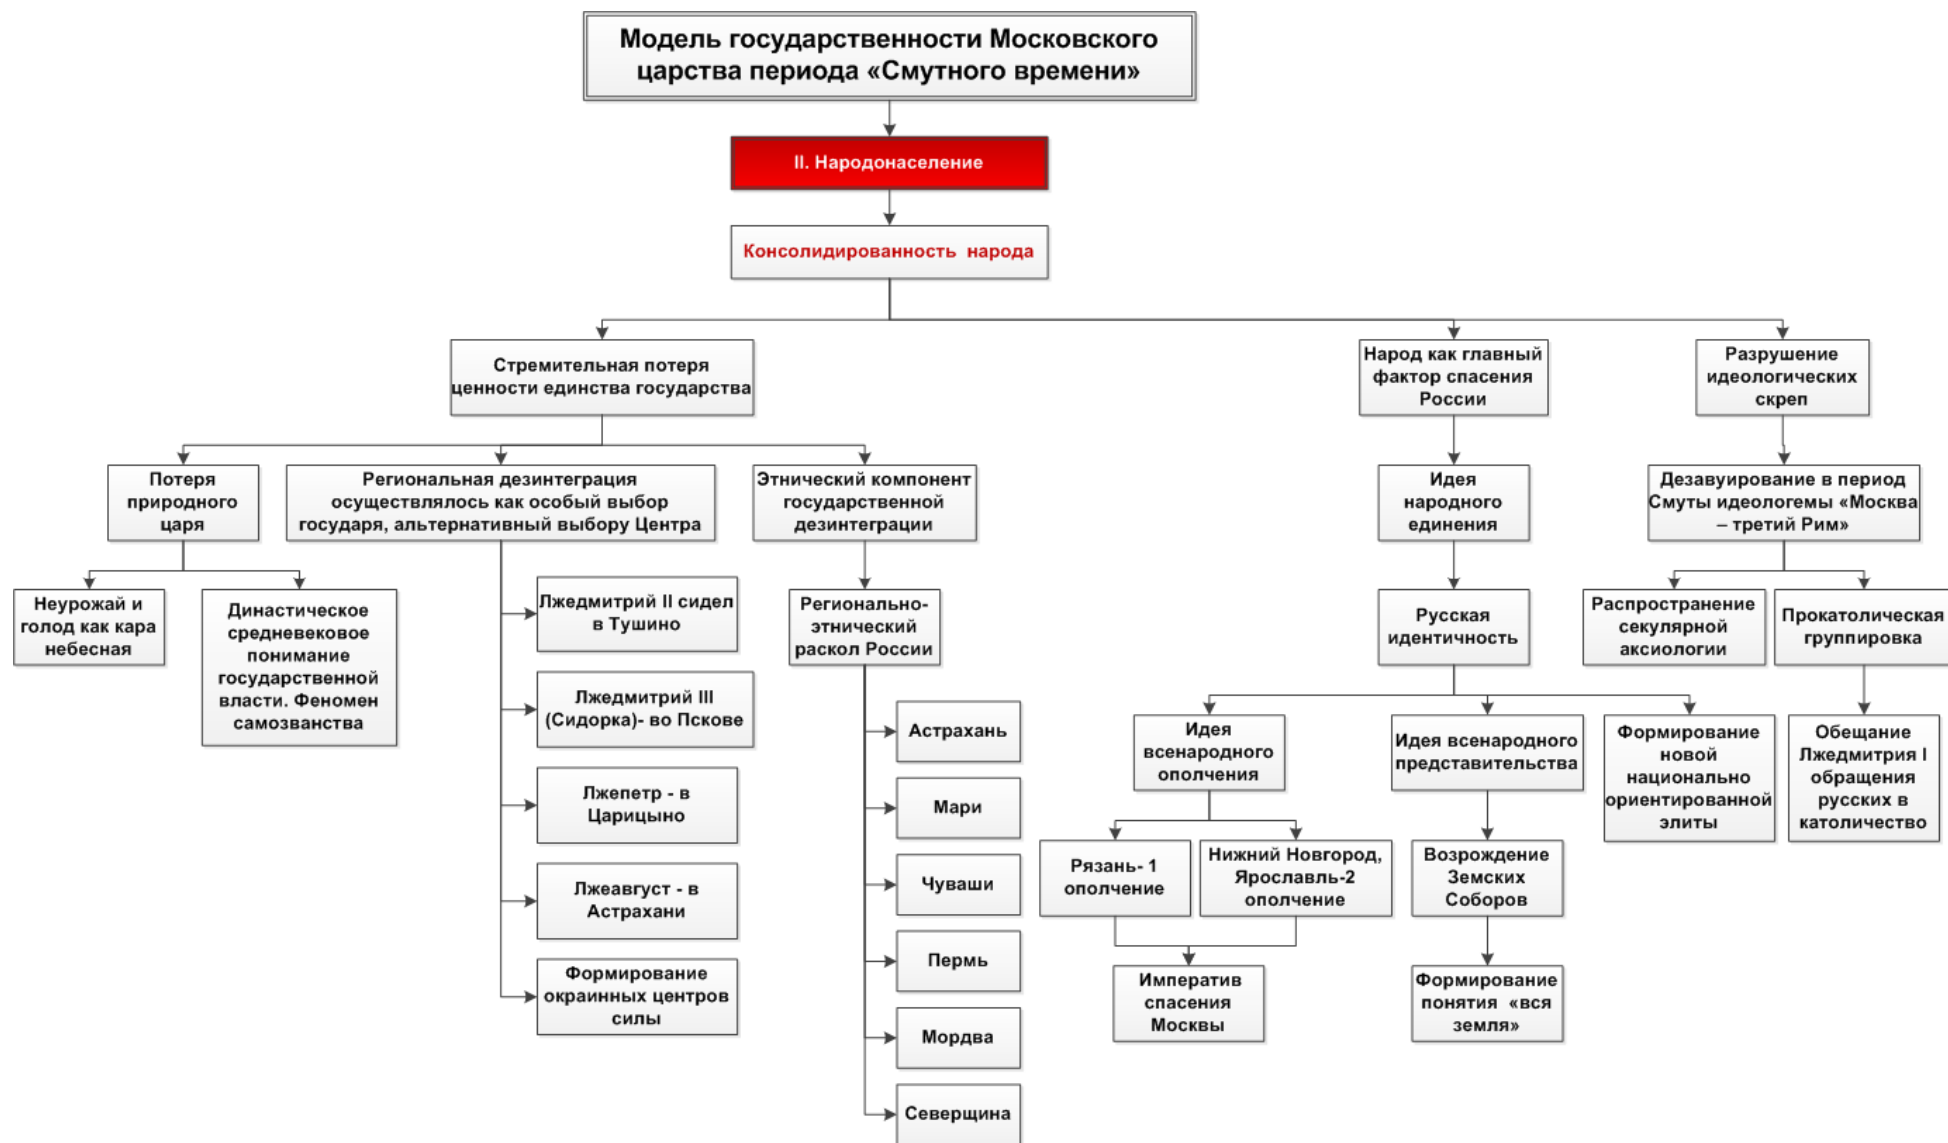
Модель государственности Московского царства периода «Смутного времени»

II. Народонаселение

Консолидированность народа

Стремительная потеря ценности единства государства

Народ как главный фактор спасения России

Разрушение идеологических скреп

Потеря природного царя

Региональная дезинтеграция осуществлялось как особый выбор государя, альтернативный выбору Центра

Этнический компонент государственной дезинтеграции

Идея народного единения

Дезавуирование в период Смуты идеологемы «Москва – третий Рим»

Неурожай и голод как кара небесная

Династическое средневековое понимание государственной власти. Феномен самозванства

Лжедмитрий II сидел в Тушино

Лжедмитрий III (Сидорка)- во Пскове

Лжепетр - в Царицыно

Лжеавгуст - в Астрахани

Формирование окраинных центров силы

Регионально-этнический раскол России

Астрахань

Мари

Чуваши

Пермь

Мордва

Северщина

Русская идентичность

Распространение секулярной аксиологии

Прокатолическая группировка

Идея всенародного ополчения

Идея всенародного представительства

Формирование новой национально ориентированной элиты

Обещание Лжедмитрия I обращения русских в католичество

Рязань- 1 ополчение

Нижний Новгород, Ярославль-2 ополчение

Возрождение Земских Соборов

Императив спасения Москвы

Формирование понятия «вся земля»